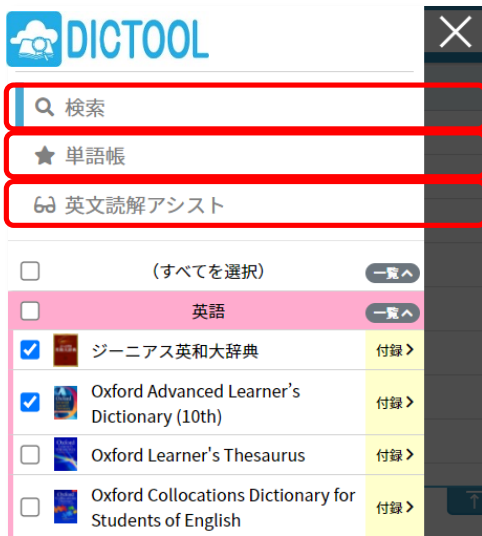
DICTOOL

検索

単語帳

英文読解アシスト

（すべてを選択） 一覧

英語 一覧

ジーニアス英和大辞典 付録

Oxford Advanced Learner's Dictionary (10th) 付録

Oxford Learner's Thesaurus 付録

Oxford Collocations Dictionary for Students of English 付録